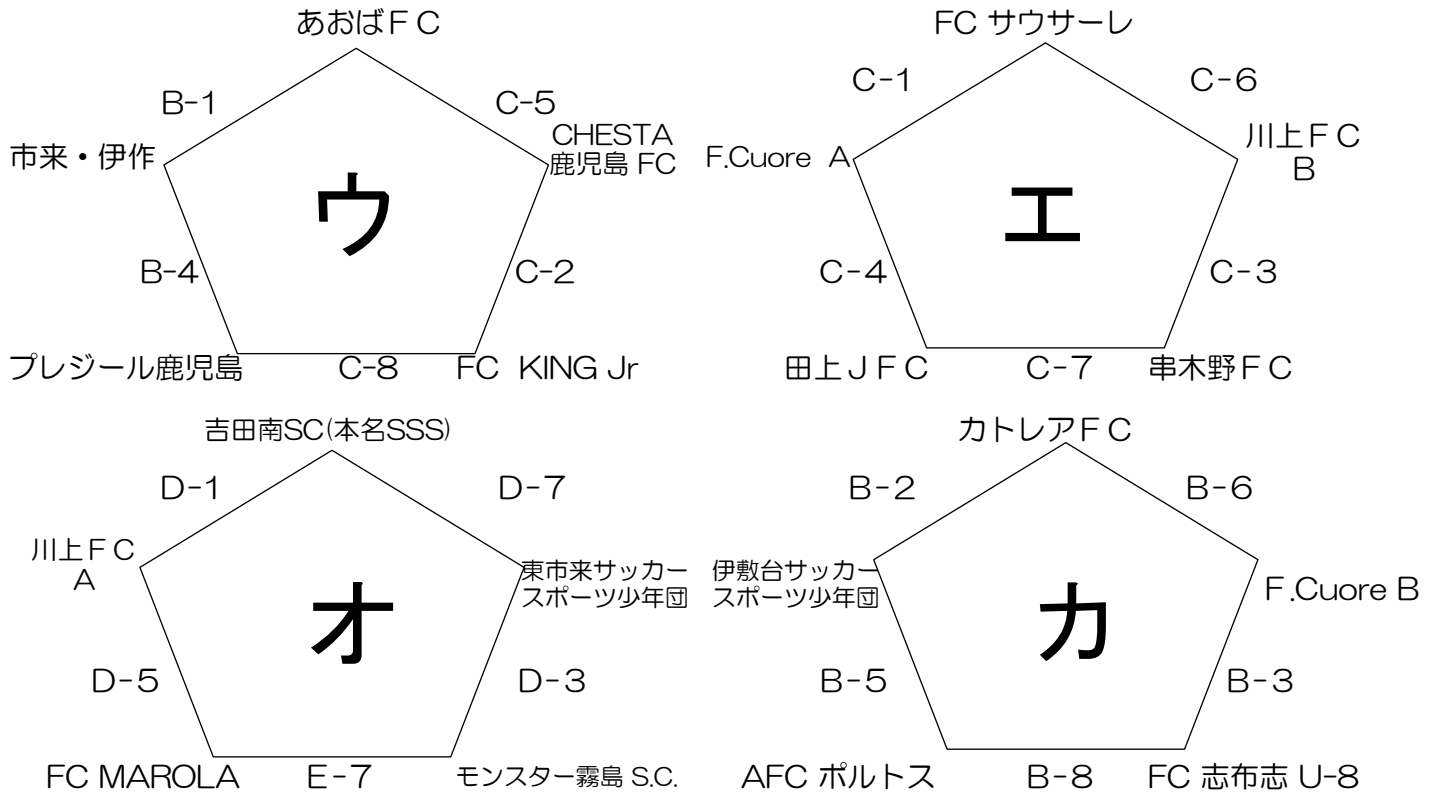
あおばＦＣ

B-1

C-5

市来・伊作

CHESTA 鹿児島 FC

ウ

B-4

C-2

プレジール鹿児島

C-8

FC KING Jr

FC サウサーレ

C-1

C-6

F.Cuore A

川上ＦＣ B

エ

C-4

C-3

田上ＪＦＣ

C-7

串木野ＦＣ

吉田南SC(本名SSS)

D-1

D-7

川上ＦＣ A

東市来サッカースポーツ少年団

オ

D-5

D-3

FC MAROLA

E-7

モンスター霧島 S.C.

カトレアＦＣ

B-2

B-6

伊敷台サッカースポーツ少年団

F.Cuore B

カ

B-5

B-3

AFC ポルトス

B-8

FC 志布志 U-8